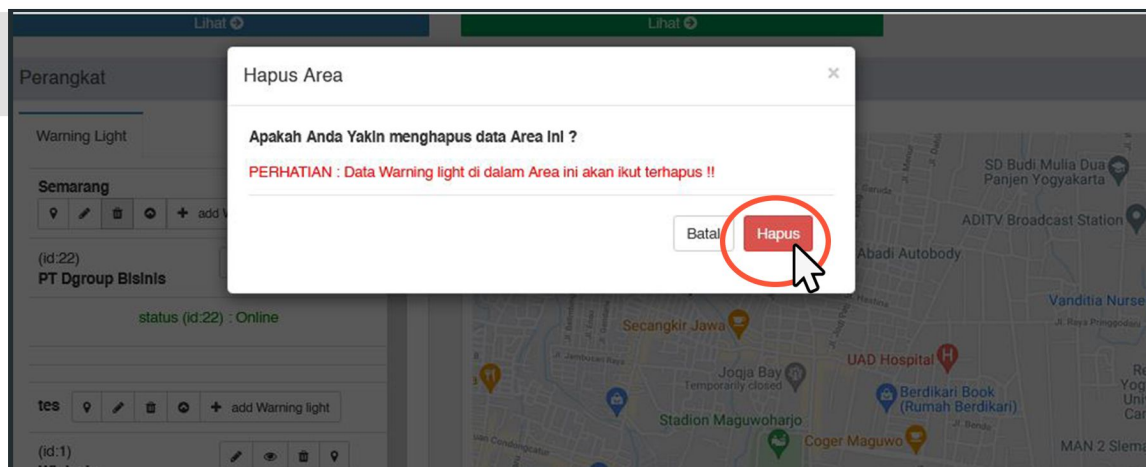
Lihat

Lihat

Perangkat

Warning Light

Semarang

add

(id:22)
PT Dgroup Bisinis

status (id:22) : Online

tes

add Warning light

(id:1)

Hapus Area

×

Apakah Anda Yakin menghapus data Area ini ?

PERHATIAN : Data Warning light di dalam Area ini akan ikut terhapus !!

Batal

Hapus

SD Budi Mulia Dua Panjen Yogyakarta

ADITV Broadcast Station

Abadi Autobody

Vanditia Nurse

Secangkir Jawa

UAD Hospital

Jogja Bay
Temporarily closed

Berdikari Book (Rumah Berdikari)

Stadion Maguwoharjo

Coger Maguwo

MAN 2 Slema